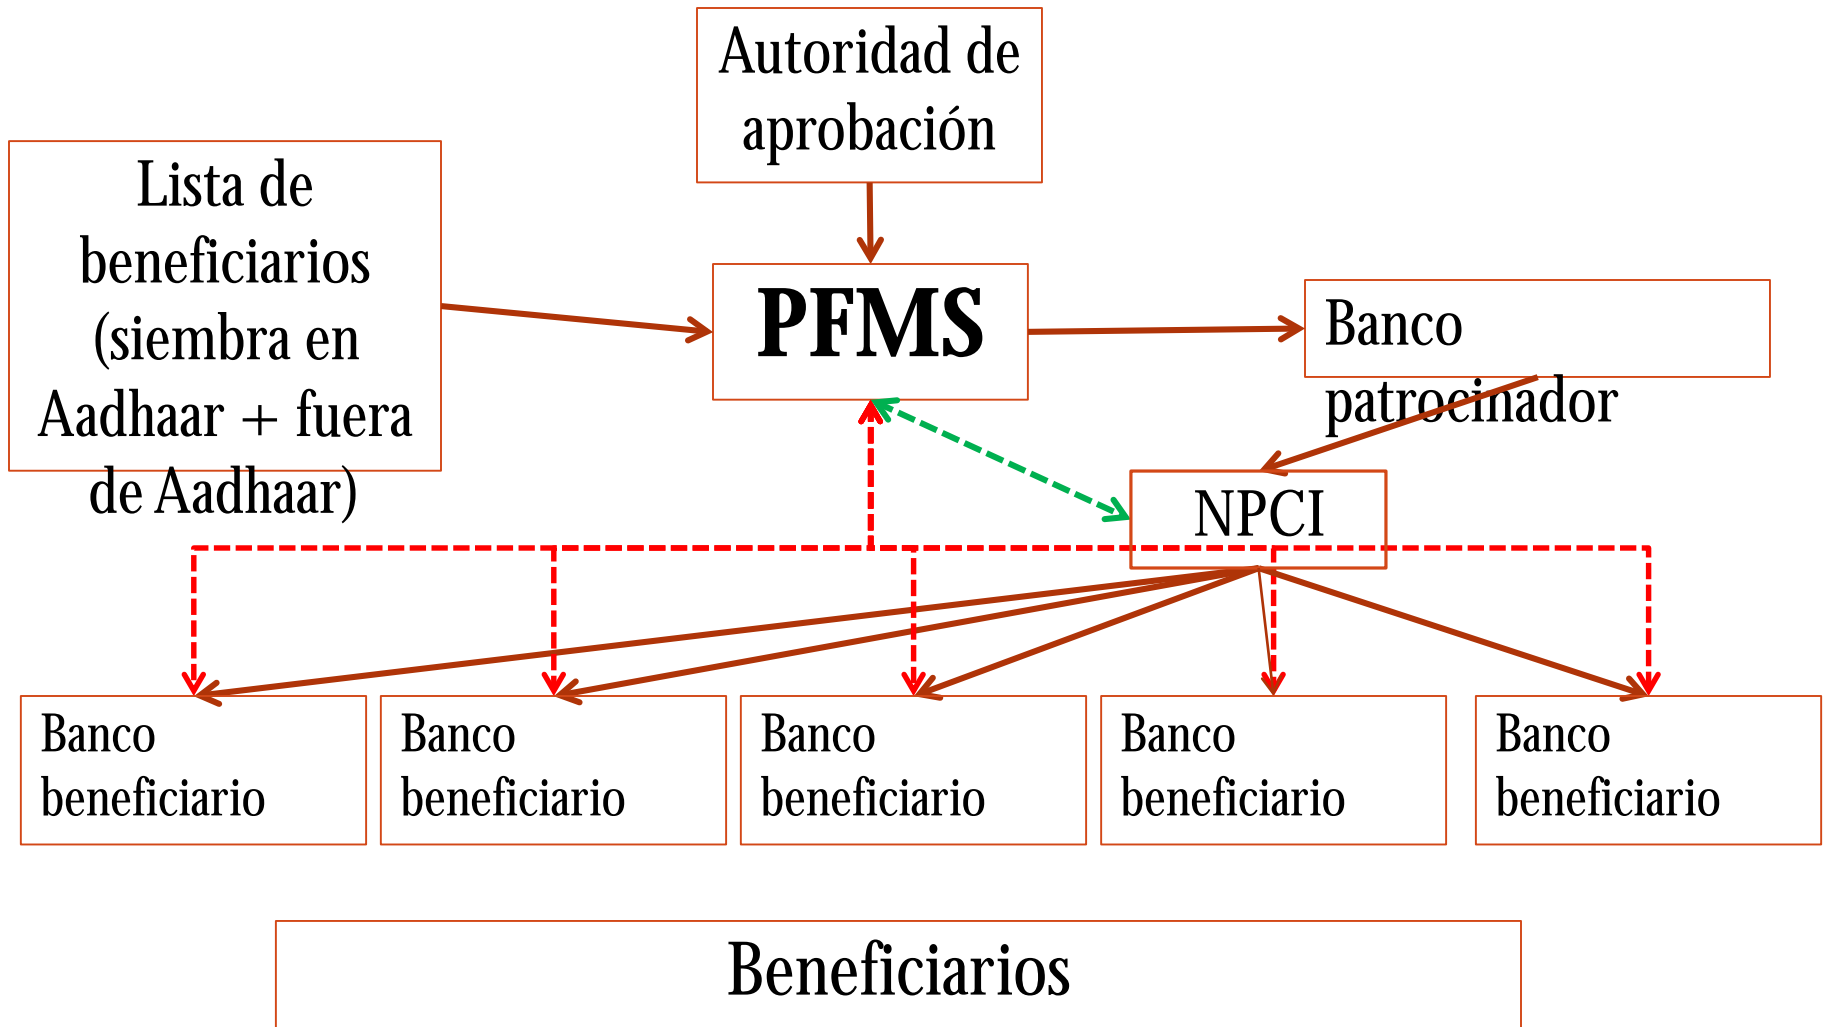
Autoridad de aprobación

Lista de beneficiarios (siembra en Aadhaar + fuera de Aadhaar)

PFMS

Banco patrocinador

NPCI

Banco beneficiario

Banco beneficiario

Banco beneficiario

Banco beneficiario

Banco beneficiario

Beneficiarios